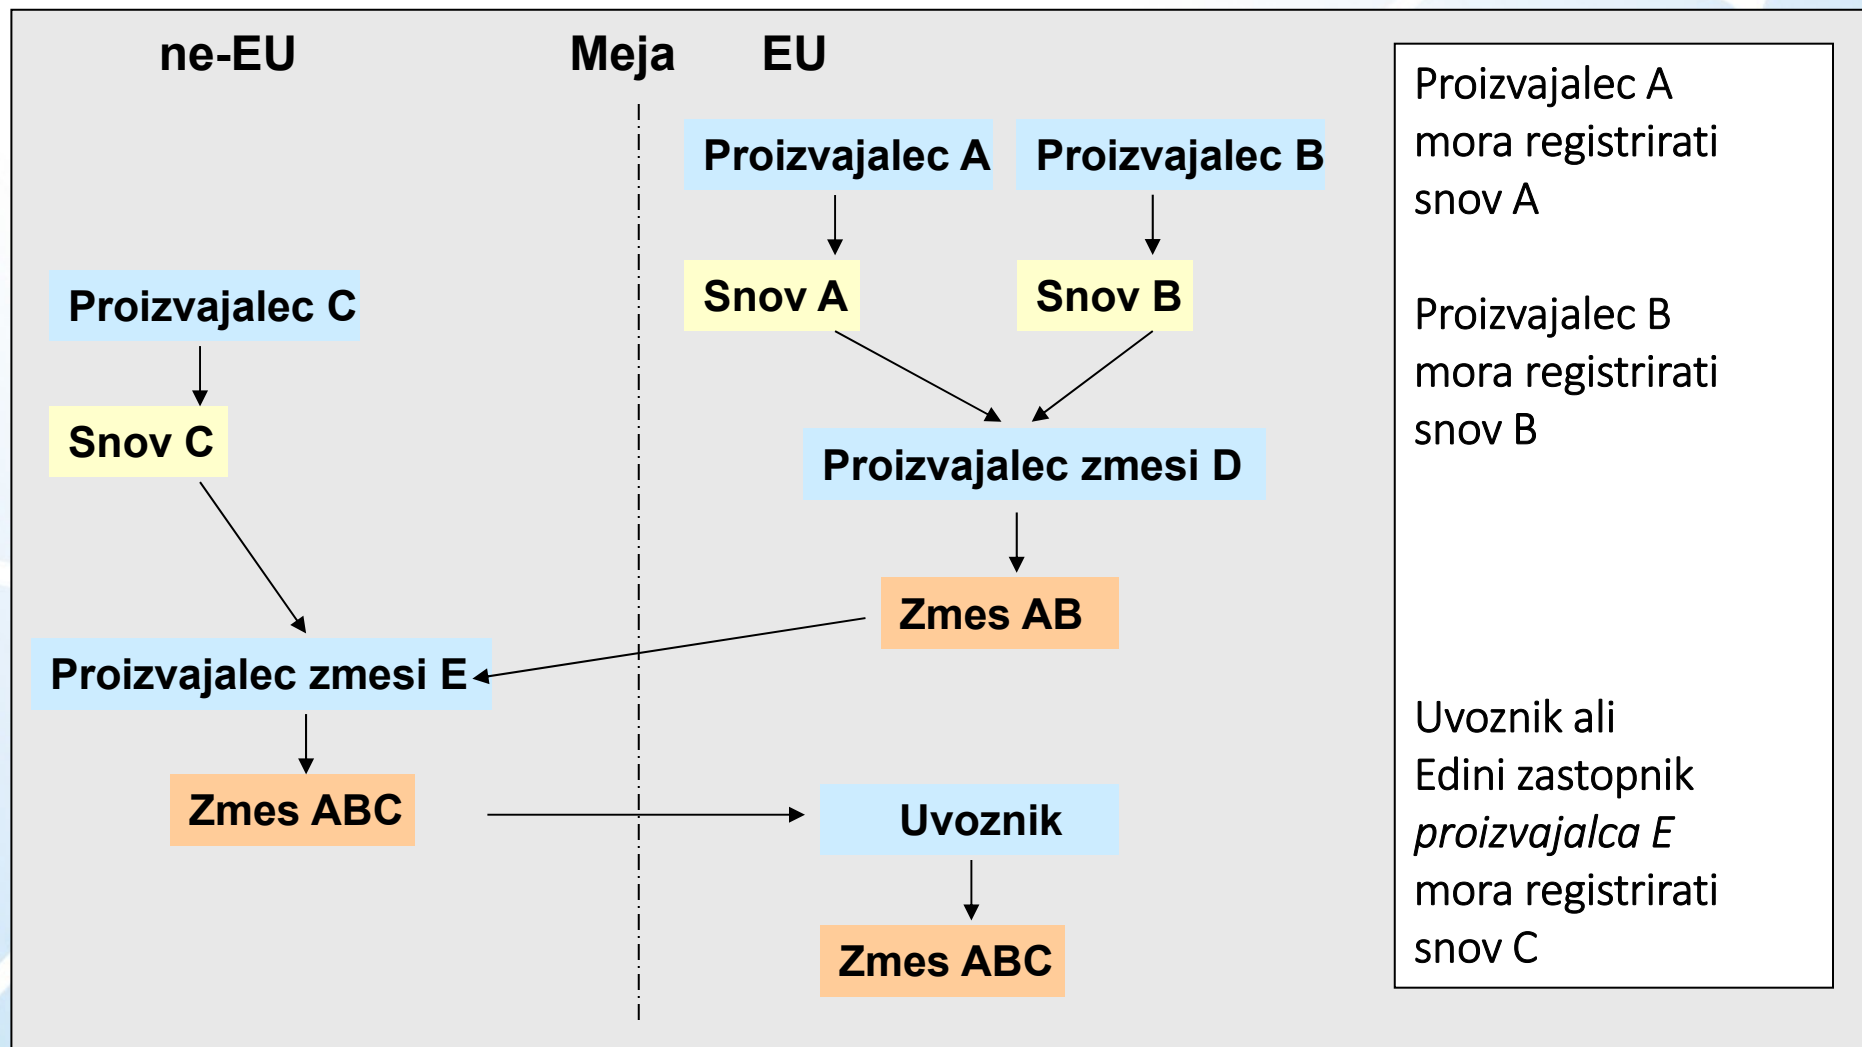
ne-EU

Meja

EU

Proizvajalec A

Proizvajalec B

Snov A

Snov B

Proizvajalec C

Snov C

Proizvajalec zmesi D

Zmes AB

Proizvajalec zmesi E

Zmes ABC

Uvoznik

Zmes ABC

Proizvajalec A mora registrirati snov A

Proizvajalec B mora registrirati snov B

Uvoznik ali Edini zastopnik *proizvajalca E* mora registrirati snov C